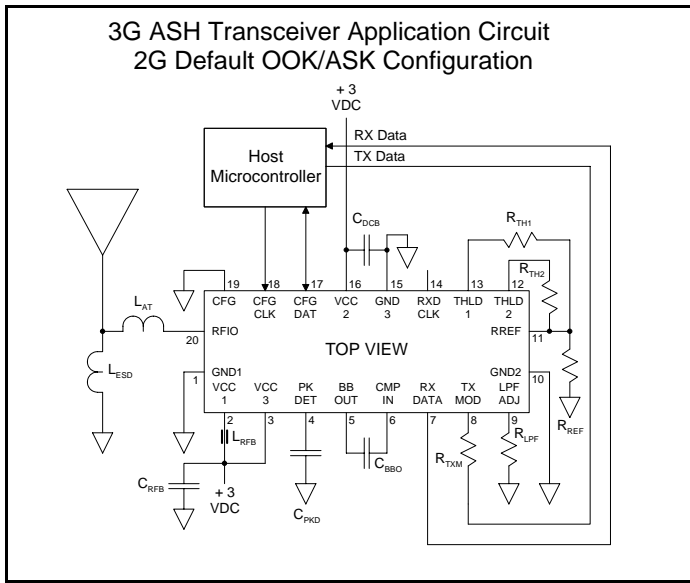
3G ASH Transceiver Application Circuit
2G Default OOK/ASK Configuration

+ 3
VDC

RX Data
TX Data

Host
Microcontroller

$C_{DCB}$

$R_{TH1}$

$R_{TH2}$

$L_{AT}$

19 18 17 16 15 14 13 12

CFG
CFG CLK
CFG DAT
VCC 2
GND 3
RXD CLK
THLD 1
THLD 2

RFIO 20

RREF 11

TOP VIEW

$L_{ESD}$

GND1 1
VCC 1
VCC 3
PK DET
BB OUT
CMP IN
RX DATA
TX MOD
LPF ADJ
GND2 10

2 3 4 5 6 7 8 9

$L_{RFB}$

$C_{BBO}$

$R_{LPF}$

$R_{REF}$

$R_{TXM}$

$C_{RFB}$

+ 3
VDC

$C_{PKD}$